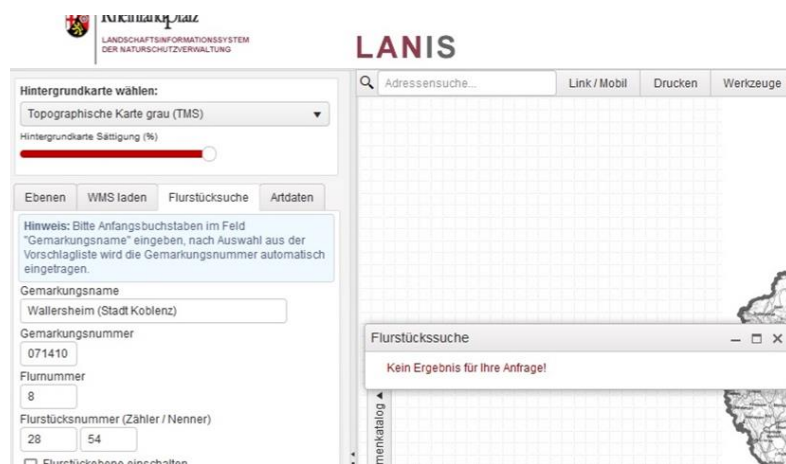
Rheinland-Pfalz
LANDSCHAFTSINFORMATIONSSYSTEM DER NATURSCHUTZVERWALTUNG

LANIS

Hintergrundkarte wählen:
Topographische Karte grau (TMS)
Hintergrundkarte Sättigung (%)

Ebenen | WMS laden | Flurstücksuche | Artdaten

Hinweis: Bitte Anfangsbuchstaben im Feld "Gemarkungsname" eingeben, nach Auswahl aus der Vorschlagliste wird die Gemarkungsnummer automatisch eingetragen.

Gemarkungsname
Wallersheim (Stadt Koblenz)
Gemarkungsnummer
071410
Flurnummer
8
Flurstücksnummer (Zähler / Nenner)
28 54
Flurstücksebene einschalten

Adressensuche...
Link / Mobil
Drucken
Werkzeuge

Flurstückssuche
Kein Ergebnis für Ihre Anfrage!

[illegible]menkatalog